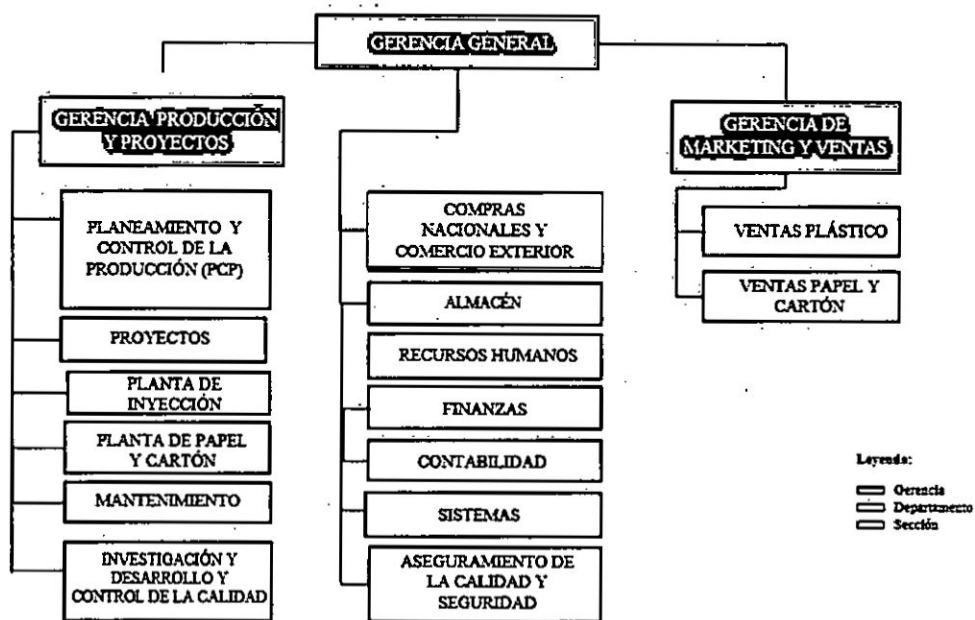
GERENCIA GENERAL

GERENCIA PRODUCCIÓN Y PROYECTOS

PLANEAMIENTO Y CONTROL DE LA PRODUCCIÓN (PCP)

PROYECTOS

PLANTA DE INYECCIÓN

PLANTA DE PAPEL Y CARTÓN

MANTENIMIENTO

INVESTIGACIÓN Y DESARROLLO Y CONTROL DE LA CALIDAD

COMPRAS NACIONALES Y COMERCIO EXTERIOR

ALMACÉN

RECURSOS HUMANOS

FINANZAS

CONTABILIDAD

SISTEMAS

ASEGURAMIENTO DE LA CALIDAD Y SEGURIDAD

GERENCIA DE MARKETING Y VENTAS

VENTAS PLÁSTICO

VENTAS PAPEL Y CARTÓN

Leyenda:
Gerencia
Departamento
Sección